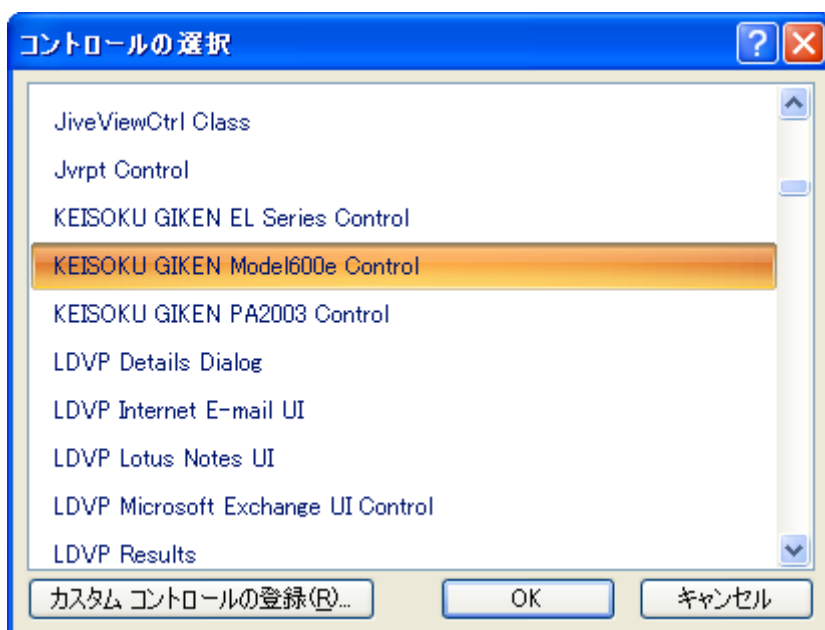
コントロールの選択

JiveViewCtrl Class
Jvrpt Control
KEISOKU GIKEN EL Series Control
KEISOKU GIKEN Model600e Control
KEISOKU GIKEN PA2003 Control
LDVP Details Dialog
LDVP Internet E-mail UI
LDVP Lotus Notes UI
LDVP Microsoft Exchange UI Control
LDVP Results

カスタム コントロールの登録(R)...
OK
キャンセル